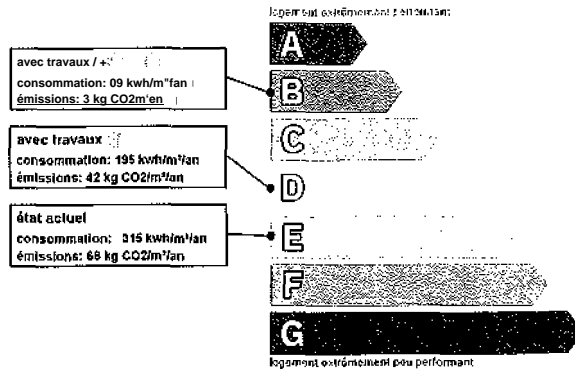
logement extrêmement performant

avec travaux / +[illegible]
consommation: 09 kwh/m²fan
émissions: 3 kg CO2m'en

avec travaux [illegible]
consommation: 195 kwh/m²/an
émissions: 42 kg CO2/m²/an

état actuel
consommation: 315 kwh/m²/an
émissions: 68 kg CO2/m²/an

A
B
C
D
E
F
G

logement extrêmement peu performant